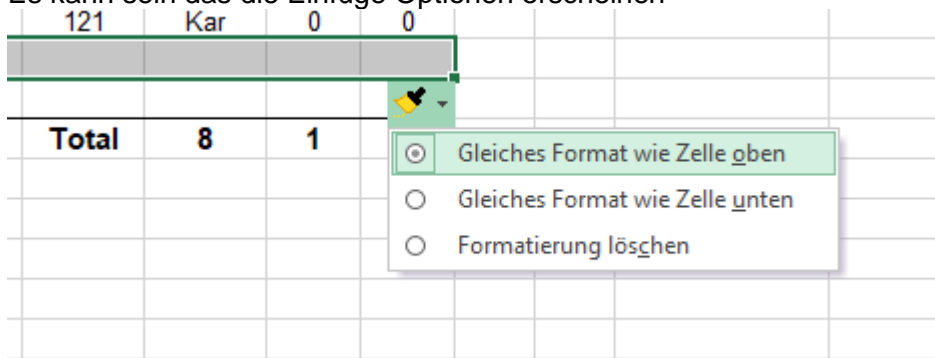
Es kann sein das die Einfüge Optionen erscheinen

| 121 | Kar | 0 | 0 |
|---|---|---|---|
| | | | |
| Total | 8 | 1 | |

Gleiches Format wie Zelle oben
Gleiches Format wie Zelle unten
Formatierung löschen